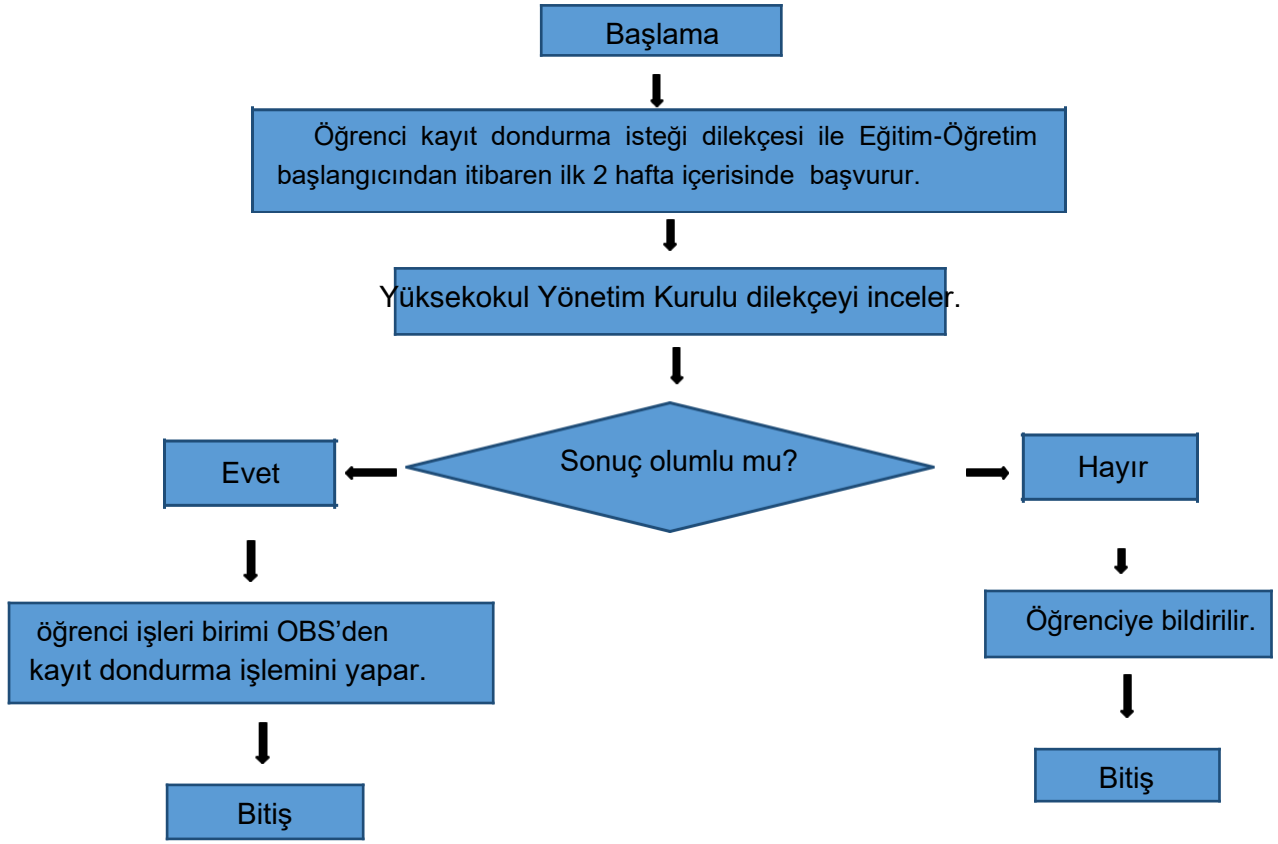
Başlama

Öğrenci kayıt dondurma isteği dilekçesi ile Eğitim-Öğretim başlangıcından itibaren ilk 2 hafta içerisinde başvurur.

Yüksekokul Yönetim Kurulu dilekçeyi inceler.

Sonuç olumlu mu?

Evet

Hayır

öğrenci işleri birimi OBS'den kayıt dondurma işlemini yapar.

Öğrenciye bildirilir.

Bitiş

Bitiş